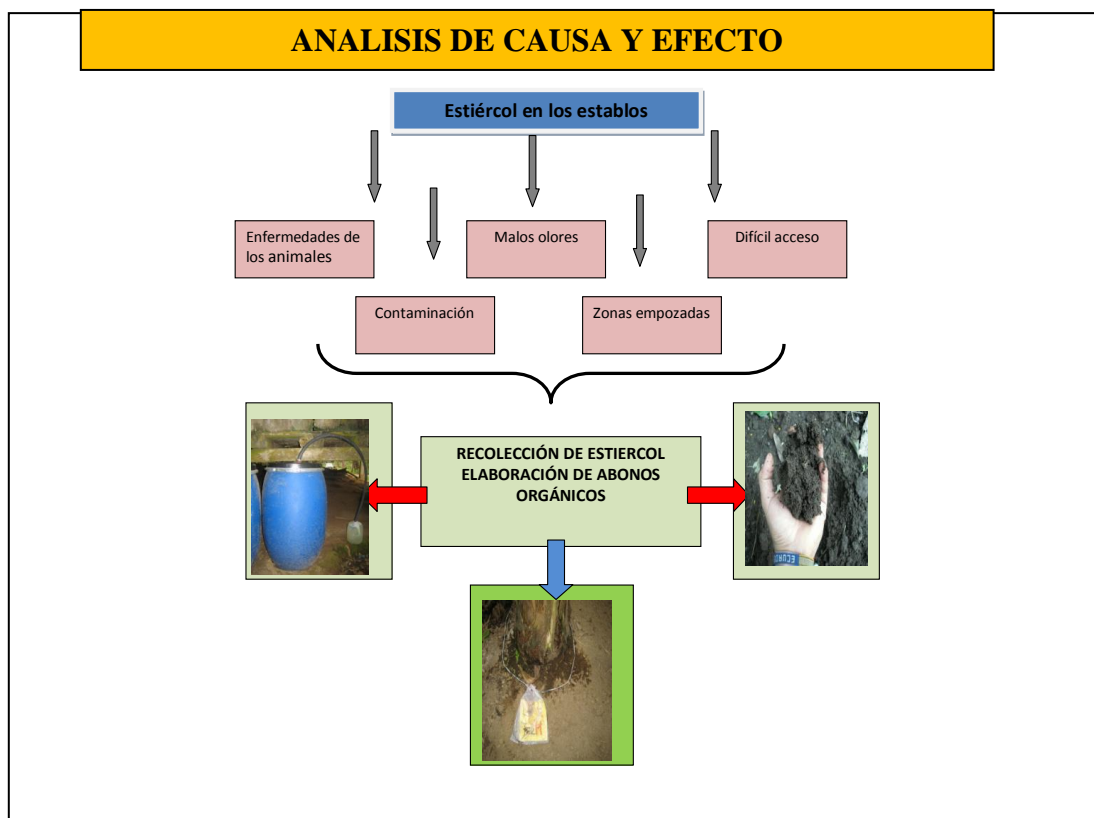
ANALISIS DE CAUSA Y EFECTO

Estiércol en los establos

Enfermedades de los animales

Malos olores

Difícil acceso

Contaminación

Zonas empozadas

RECOLECCIÓN DE ESTIERCOL ELABORACIÓN DE ABONOS ORGÁNICOS